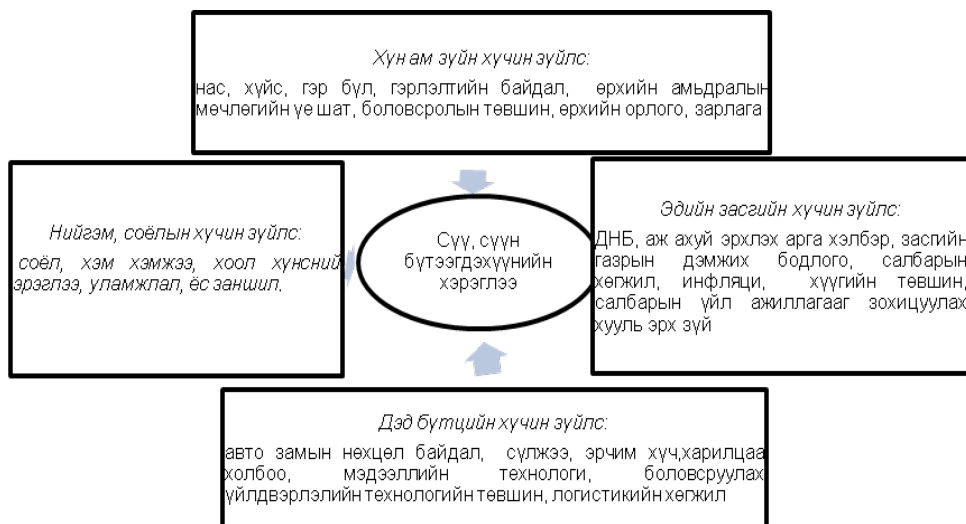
Хүн ам зүйн хүчин зүйлс:

нас, хүйс, гэр бүл, гэрлэлтийн байдал, өрхийн амьдралын мөчлөгийн үе шат, боловсролын төвшин, өрхийн орлого, зарлага

Нийгэм, соёлын хүчин зүйлс:

соёл, хэм хэмжээ, хоол хүнсний зэрэглээ, уламжлал, ёс заншил.

Сүү, сүүн бүтээгдэхүүний хэрэглээ

Эдийн засгийн хүчин зүйлс:

ДНБ, аж ахуй эрхлэх арга хэлбэр, засгийн газрын дэмжих бодлого, салбарын хөгжил, инфляци, хүүгийн төвшин, салбарын үйл ажиллагааг зохицуулах хууль эрх зүй

Дэд бүтцийн хүчин зүйлс:

авто замын нөхцөл байдал, сүлжээ, эрчим хүч,харилцаа холбоо, мэдээллийн технологи, боловсруулах үйлдвэрлэлийн технологийн төвшин, логистикийн хөгжил